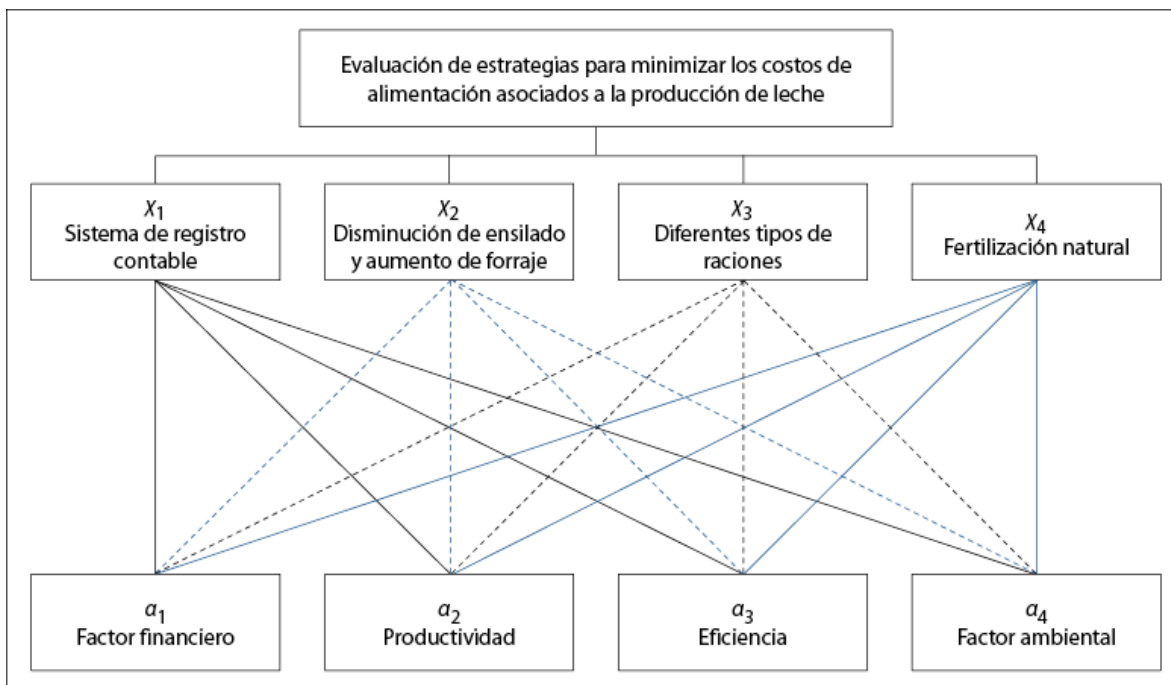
Evaluación de estrategias para minimizar los costos de alimentación asociados a la producción de leche

$x_1$
Sistema de registro contable

$x_2$
Disminución de ensilado y aumento de forraje

$x_3$
Diferentes tipos de raciones

$x_4$
Fertilización natural

$a_1$
Factor financiero

$a_2$
Productividad

$a_3$
Eficiencia

$a_4$
Factor ambiental